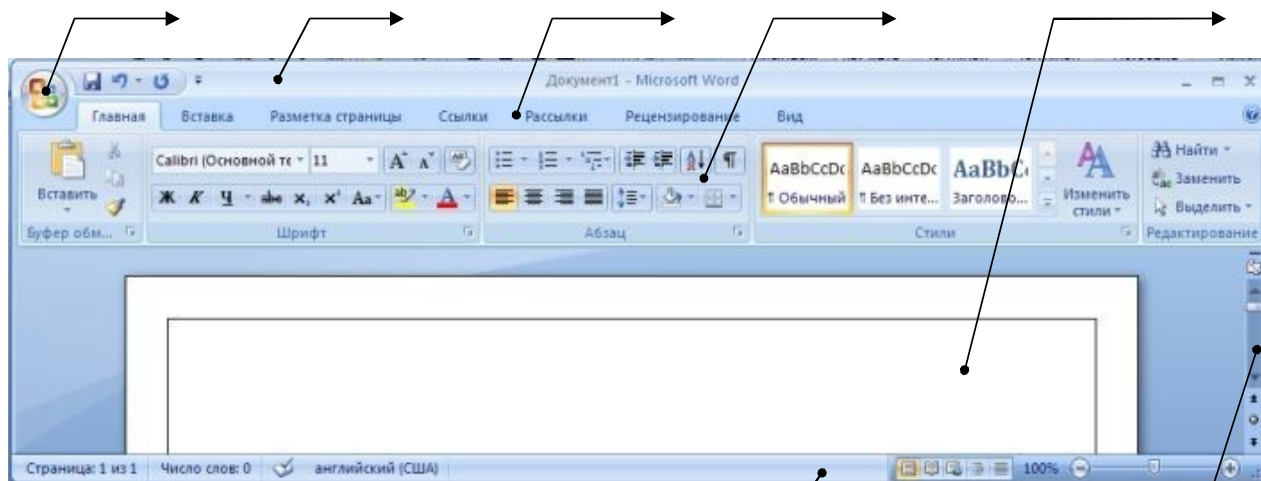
Документ1 - Microsoft Word

Главная Вставка Разметка страницы Ссылки Рассылки Рецензирование Вид

Вставить

Буфер обм...

Calibri (Основной те 11

Ж К Ч abe $x_2$ $x^2$ Aa

Шрифт

Абзац

AaBbCcDc ¶ Обычный

AaBbCcDc ¶ Без инте...

AaBbC Заголово...

Изменить стили

Стили

Найти

Заменить

Выделить

Редактирование

Страница: 1 из 1 Число слов: 0 английский (США) 100%